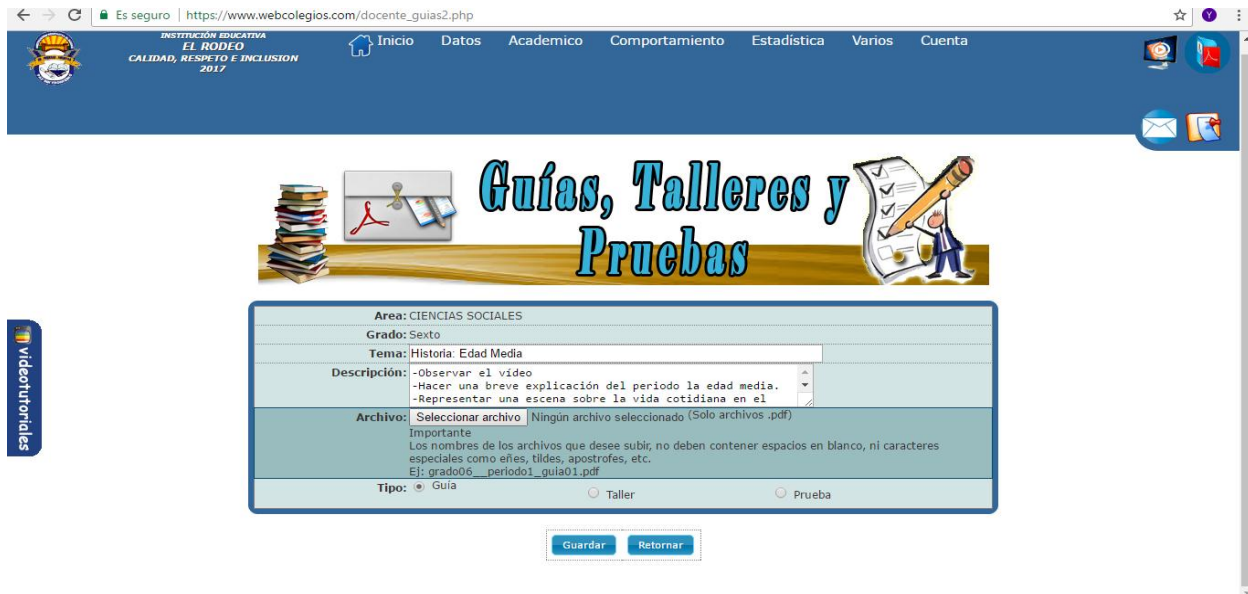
Es seguro | https://www.webcolegios.com/docente_guias2.php

INSTITUCIÓN EDUCATIVA
EL RODEO
CALIDAD, RESPETO E INCLUSION
2017

Inicio Datos Academico Comportamiento Estadística Varios Cuenta

videotutoriales

Guías, Talleres y Pruebas

| | |
|---|---|
| Area: | CIENCIAS SOCIALES |
| Grado: | Sexto |
| Tema: | Historia: Edad Media |
| Descripción: | -Observar el video<br>-Hacer una breve explicación del periodo la edad media.<br>-Representar una escena sobre la vida cotidiana en el |
| Archivo: | Seleccionar archivo Ningún archivo seleccionado (Solo archivos .pdf)<br>Importante<br>Los nombres de los archivos que desee subir, no deben contener espacios en blanco, ni caracteres especiales como eñes, tildes, apostrofes, etc.<br>Ej: grado06__periodo1_guia01.pdf |
| Tipo: | Guia Taller Prueba |

Guardar Retornar